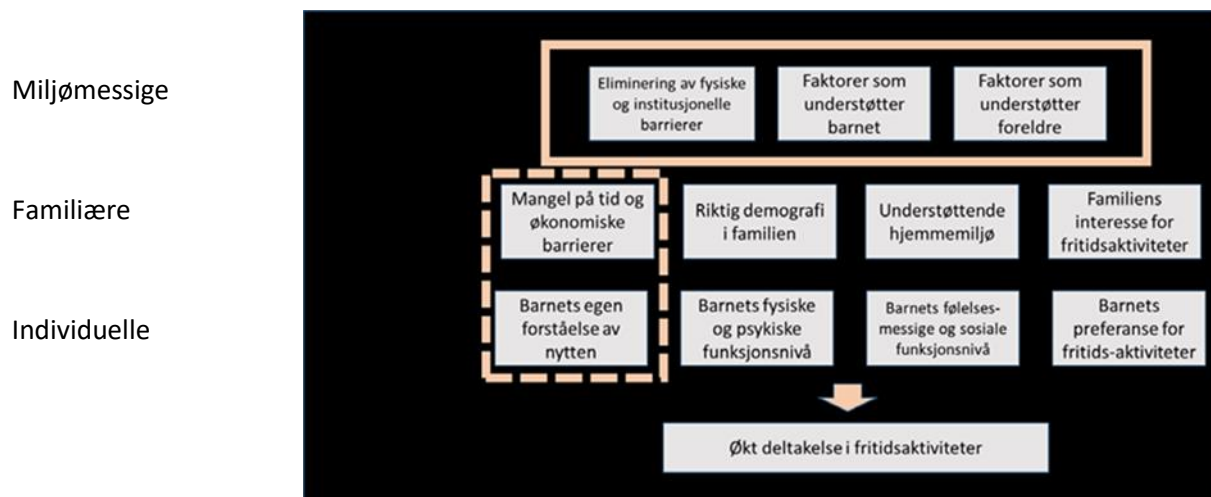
Miljømessige

Familiære

Individuelle

Eliminering av fysiske og institusjonelle barrierer

Faktorer som understøtter barnet

Faktorer som understøtter foreldre

Mangel på tid og økonomiske barrierer

Riktig demografi i familien

Understøttende hjemmemiljø

Familiens interesse for fritidsaktiviteter

Barnets egen forståelse av nytten

Barnets fysiske og psykiske funksjonsnivå

Barnets følelsesmessige og sosiale funksjonsnivå

Barnets preferanse for fritids-aktiviteter

Økt deltakelse i fritidsaktiviteter